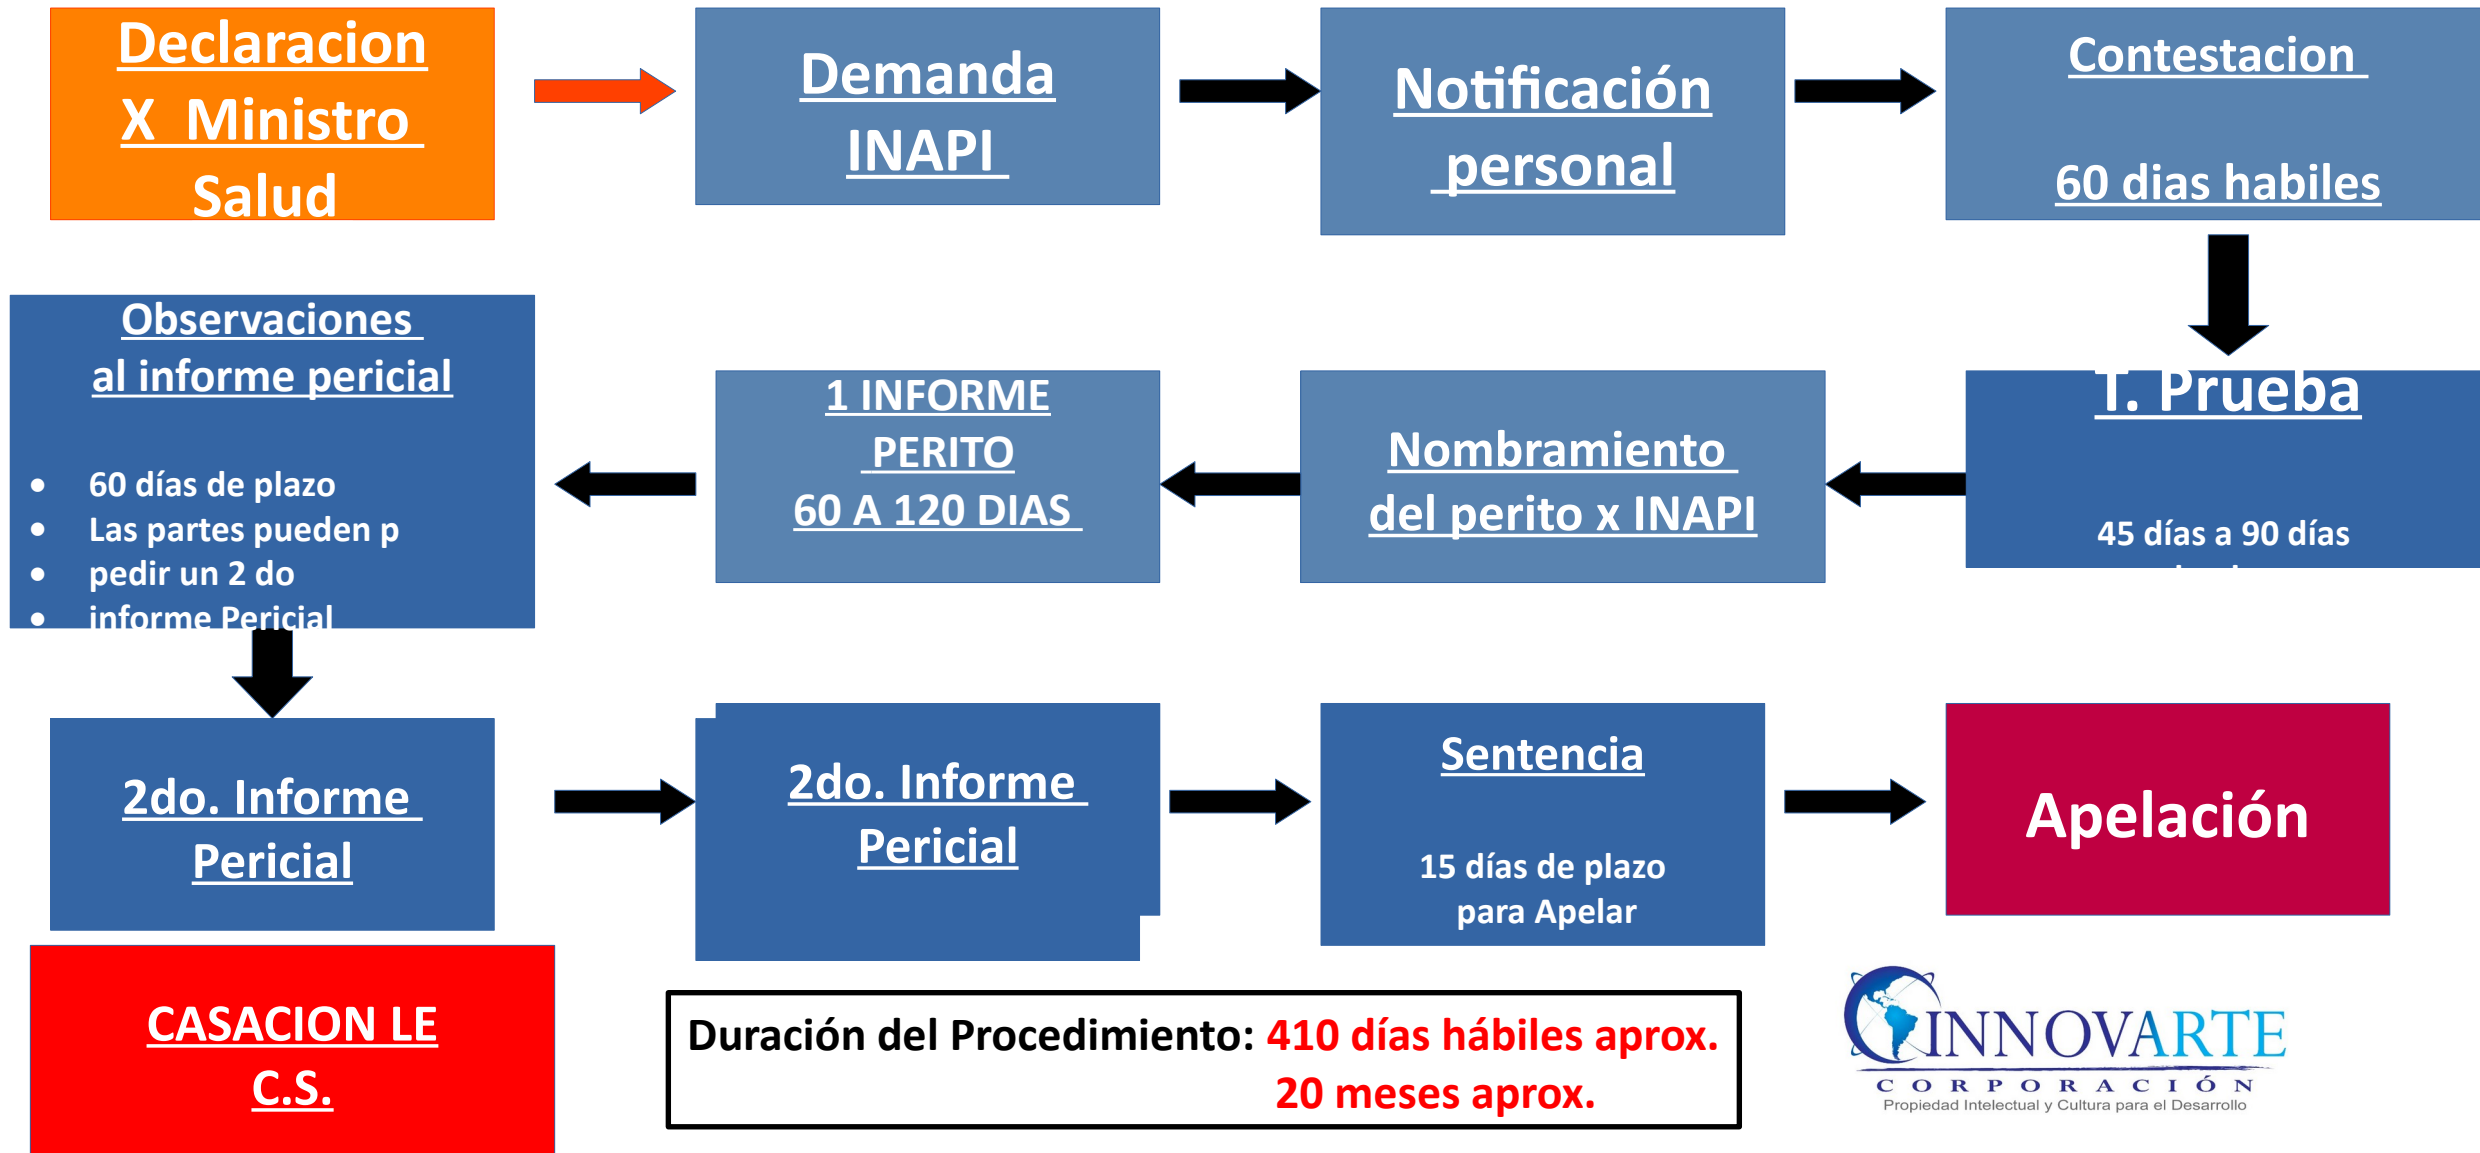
Declaracion X Ministro Salud

Demanda INAPI

Notificación personal

Contestacion

60 dias habiles

T. Prueba

45 días a 90 días

Nombramiento del perito x INAPI

1 INFORME PERITO 60 A 120 DIAS

Observaciones al informe pericial

- 60 días de plazo
- Las partes pueden p
- pedir un 2 do
- informe Pericial

2do. Informe Pericial

2do. Informe Pericial

Sentencia

15 días de plazo para Apelar

Apelación

CASACION LE C.S.

Duración del Procedimiento: 410 días hábiles aprox. 20 meses aprox.

INNOVARTE
CORPORACIÓN
Propiedad Intelectual y Cultura para el Desarrollo